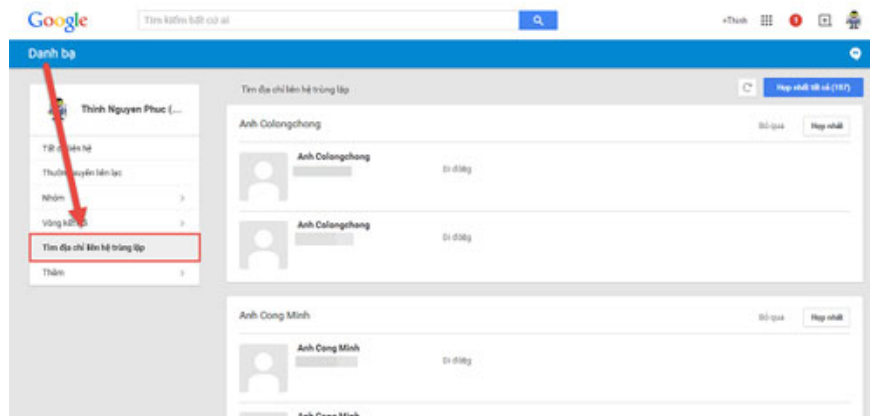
Google

Tìm kiếm bất cứ ai

+Thinh

Danh bạ

Thinh Nguyen Phuc (...

Tất cả liên hệ

Thường xuyên liên lạc

Nhóm

Vòng kết nối

Tìm địa chỉ liên hệ trùng lặp

Thêm

Tìm địa chỉ liên hệ trùng lặp

Hợp nhất tất cả (187)

Anh Colongchong

Bỏ qua

Hợp nhất

Anh Colongchong

Di động

Anh Colongchong

Di động

Anh Cong Minh

Bỏ qua

Hợp nhất

Anh Cong Minh

Di động

Anh Cong Minh